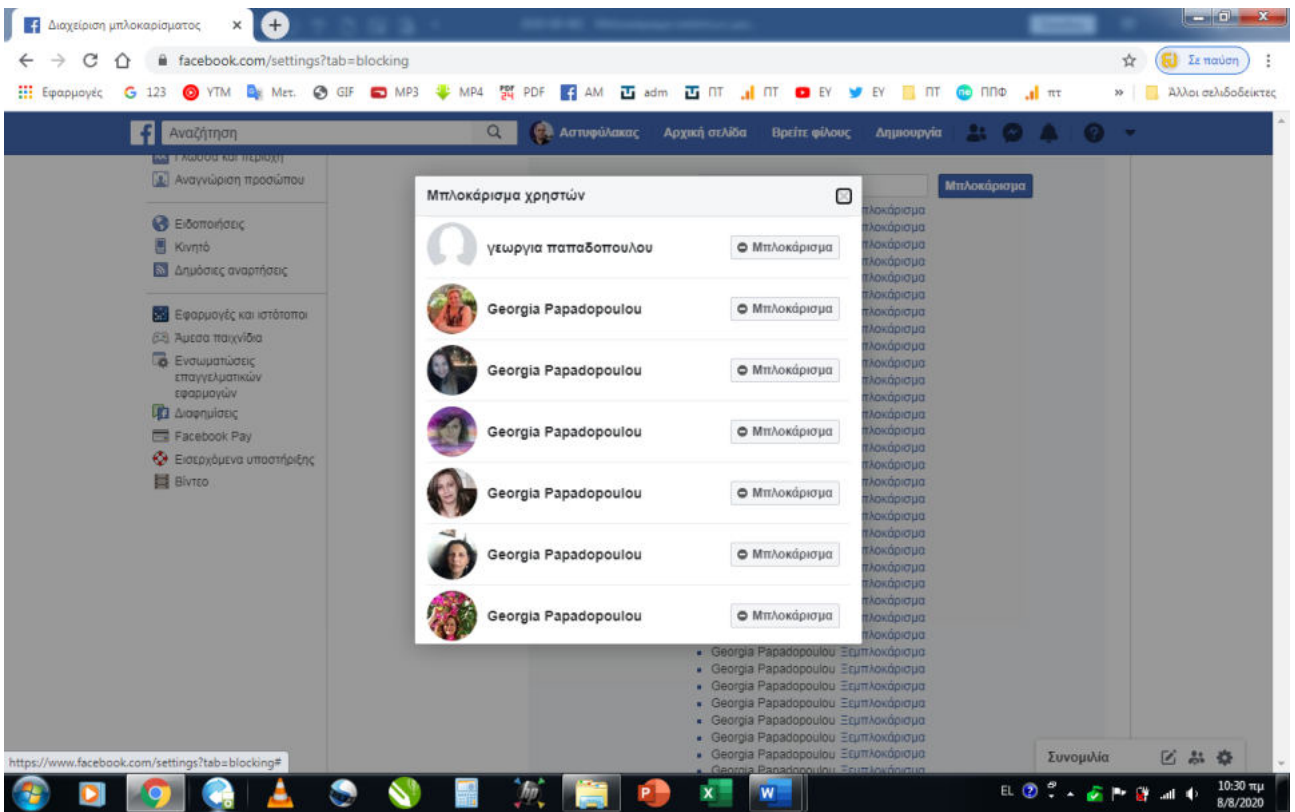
Διαχείριση μπλοκαρίσματος ×

facebook.com/settings?tab=blocking

Σε παύση

Εφαρμογές G 123 YTM Μετ. GIF MP3 MP4 PDF AM adm ΠΤ ΠΤ ΕΥ ΕΥ ΠΤ ΠΠΦ ππ » Άλλοι σελιδοδείκτες

Αναζήτηση Αστυφύλακας Αρχική σελίδα Βρείτε φίλους Δημιουργία

Γλώσσα και περιοχή
Αναγνώριση προσώπου

Ειδοποιήσεις
Κινητό
Δημόσιες αναρτήσεις

Εφαρμογές και ιστότοποι
Άμεσα παιχνίδια
Ενσωματώσεις επαγγελματικών εφαρμογών
Διαφημίσεις
Facebook Pay
Εισερχόμενα υποστήριξης
Βίντεο

Μπλοκάρισμα

Μπλοκάρισμα χρηστών

γεωργια παπαδοπουλου Μπλοκάρισμα
Georgia Papadopoulou Μπλοκάρισμα
Georgia Papadopoulou Μπλοκάρισμα
Georgia Papadopoulou Μπλοκάρισμα
Georgia Papadopoulou Μπλοκάρισμα
Georgia Papadopoulou Μπλοκάρισμα
Georgia Papadopoulou Μπλοκάρισμα

Georgia Papadopoulou Ξεμπλοκάρισμα
Georgia Papadopoulou Ξεμπλοκάρισμα
Georgia Papadopoulou Ξεμπλοκάρισμα
Georgia Papadopoulou Ξεμπλοκάρισμα
Georgia Papadopoulou Ξεμπλοκάρισμα
Georgia Papadopoulou Ξεμπλοκάρισμα
Georgia Papadopoulou Ξεμπλοκάρισμα
Georgia Papadopoulou Ξεμπλοκάρισμα
Georgia Papadopoulou Ξεμπλοκάρισμα

https://www.facebook.com/settings?tab=blocking#

Συνομιλία

EL 10:30 πμ 8/8/2020